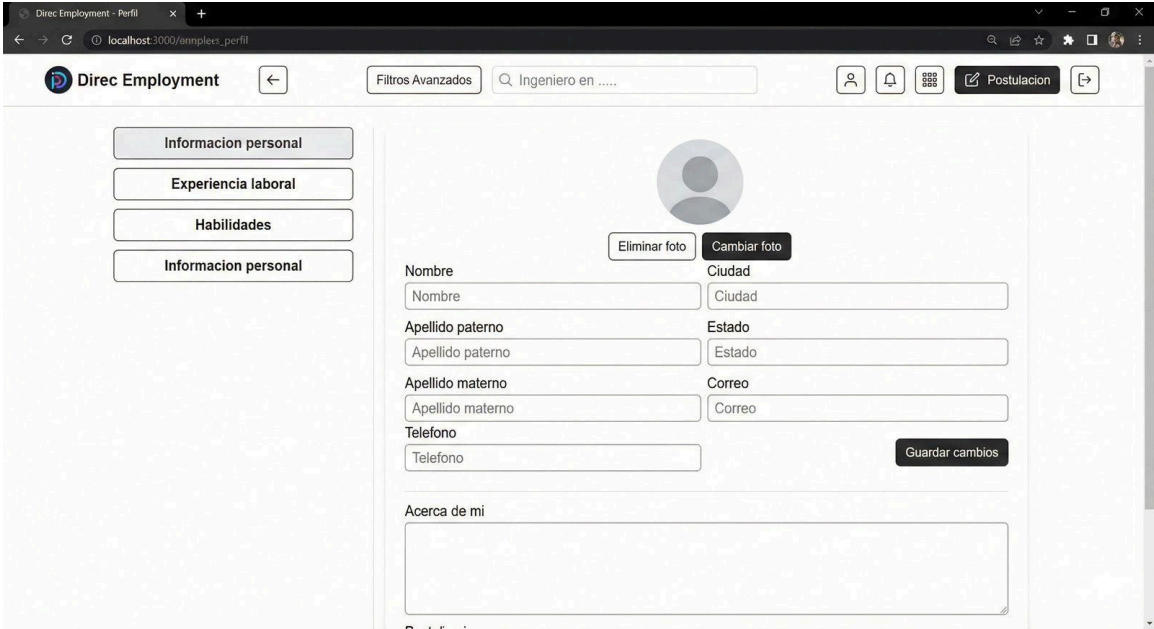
Direc Employment - Perfil

localhost:3000/empleos_perfil

Direc Employment

Filtros Avanzados

Ingeniero en .....

Postulacion

Informacion personal

Experiencia laboral

Habilidades

Informacion personal

Eliminar foto

Cambiar foto

Nombre

Nombre

Ciudad

Ciudad

Apellido paterno

Apellido paterno

Estado

Estado

Apellido materno

Apellido materno

Correo

Correo

Telefono

Telefono

Guardar cambios

Acerca de mi

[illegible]